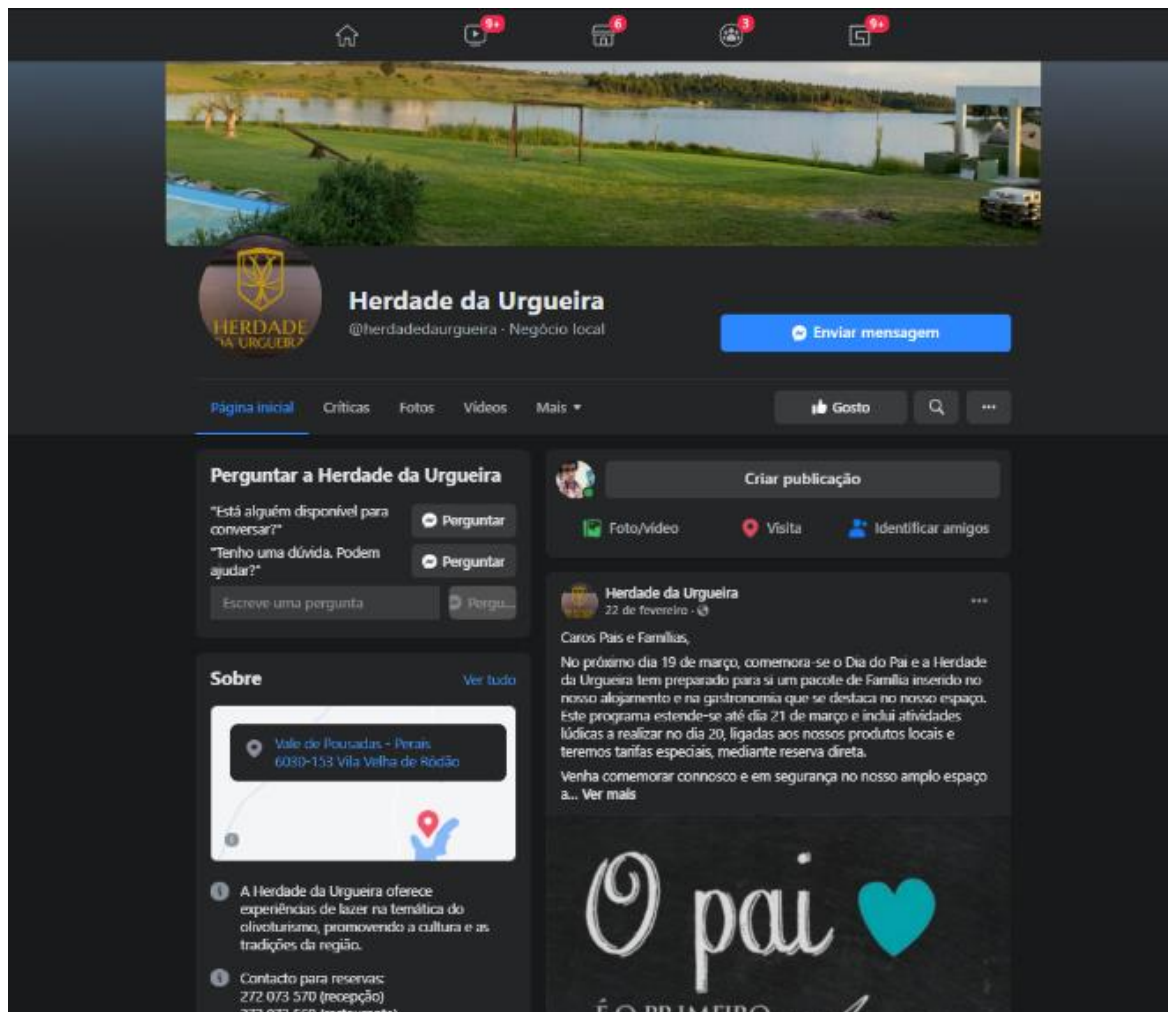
9+ 6 3 9+

HERDADE DA URGUEIRA

Herdade da Urgueira
@herdadedaurgueira · Negócio local

Enviar mensagem

Página inicial Críticas Fotos Vídeos Mais ▾

Gosto

Perguntar a Herdade da Urgueira

"Está alguém disponível para conversar?" Perguntar

"Tenho uma dúvida. Podem ajudar?" Perguntar

Escreve uma pergunta Pergu...

Sobre Ver tudo

Vale de Pousadas - Perais
6030-153 Vila Velha de Ródão

A Herdade da Urgueira oferece experiências de lazer na temática do olivoturismo, promovendo a cultura e as tradições da região.

Contacto para reservas:
272 073 570 (recepção)
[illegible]

Criar publicação

Foto/vídeo Visita Identificar amigos

Herdade da Urgueira
22 de fevereiro ·

Caros Pais e Famílias,

No próximo dia 19 de março, comemora-se o Dia do Pai e a Herdade da Urgueira tem preparado para si um pacote de Família inserido no nosso alojamento e na gastronomia que se destaca no nosso espaço. Este programa estende-se até dia 21 de março e inclui atividades lúdicas a realizar no dia 20, ligadas aos nossos produtos locais e teremos tarifas especiais, mediante reserva direta.

Venha comemorar connosco e em segurança no nosso amplo espaço a... Ver mais

O pai

É O PRIMEIRO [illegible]